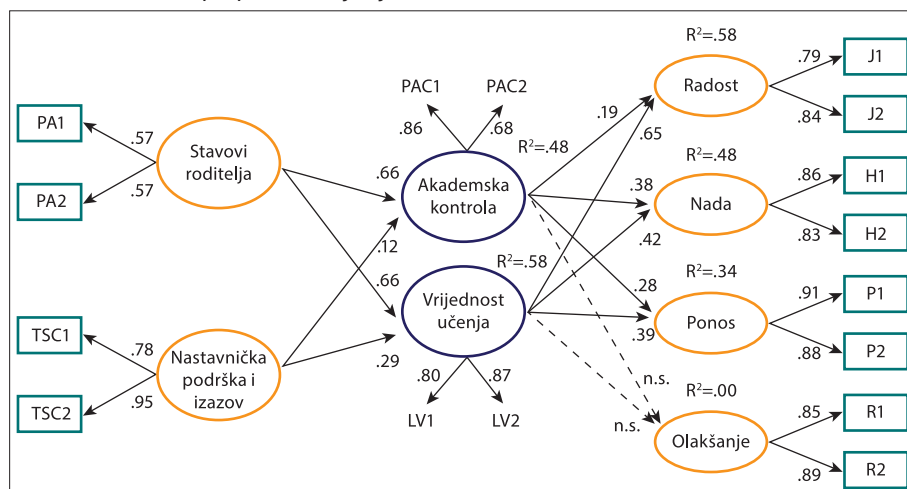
PA1
.57
Stavovi roditelja
.57
PA2
TSC1
.78
Nastavnička podrška i izazov
.95
TSC2
PAC1
PAC2
.86
.68
.66
R$^2$=.48
Akademska kontrola
.12
.66
R$^2$=.58
Vrijednost učenja
.29
.80
.87
LV1
LV2
.19
.65
.38
.42
.28
.39
n.s.
n.s.
R$^2$=.58
Radost
R$^2$=.48
Nada
R$^2$=.34
Ponos
R$^2$=.00
Olakšanje
.79
J1
.84
J2
.86
H1
.83
H2
.91
P1
.88
P2
.85
R1
.89
R2